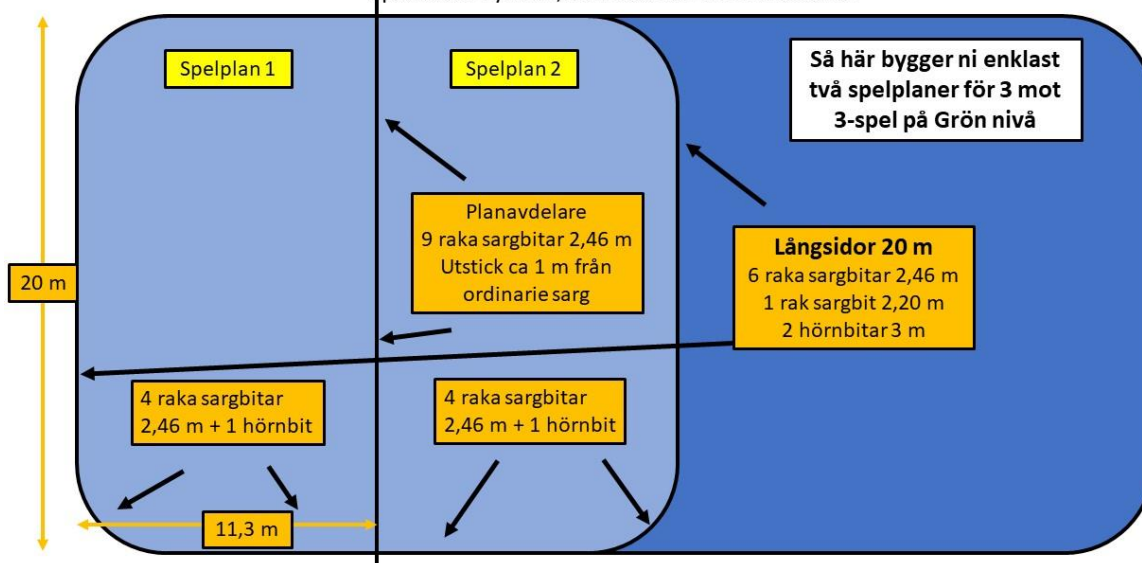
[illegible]

Spelplan 1

Spelplan 2

Så här bygger ni enklast två spelplaner för 3 mot 3-spel på Grön nivå

Planavdelare
9 raka sargbitar 2,46 m
Utstick ca 1 m från ordinarie sarg

Långsidor 20 m
6 raka sargbitar 2,46 m
1 rak sargbit 2,20 m
2 hörnbitar 3 m

20 m

4 raka sargbitar 2,46 m + 1 hörnbit

4 raka sargbitar 2,46 m + 1 hörnbit

11,3 m